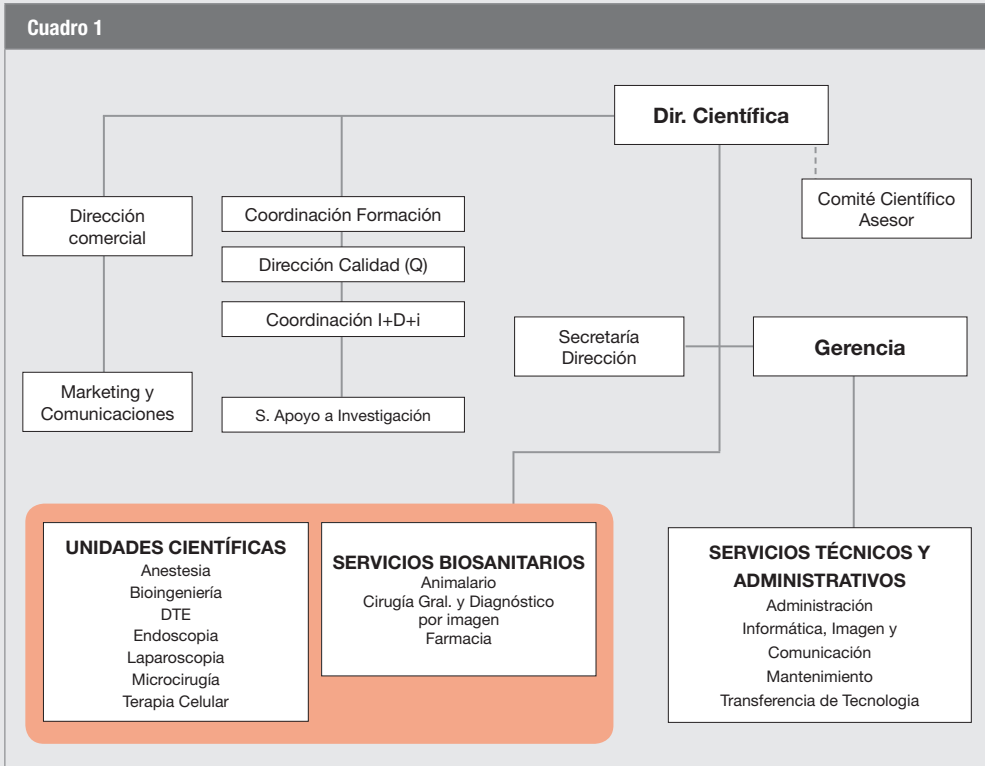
Cuadro 1

Dir. Científica

Comité Científico Asesor

Dirección comercial

Marketing y Comunicaciones

Coordinación Formación

Dirección Calidad (Q)

Coordinación I+D+i

S. Apoyo a Investigación

Secretaría Dirección

Gerencia

UNIDADES CIENTÍFICAS
Anestesia
Bioingeniería
DTE
Endoscopia
Laparoscopia
Microcirugía
Terapia Celular

SERVICIOS BIOSANITARIOS
Animalario
Cirugía Gral. y Diagnóstico por imagen
Farmacia

SERVICIOS TÉCNICOS Y ADMINISTRATIVOS
Administración
Informática, Imagen y Comunicación
Mantenimiento
Transferencia de Tecnología